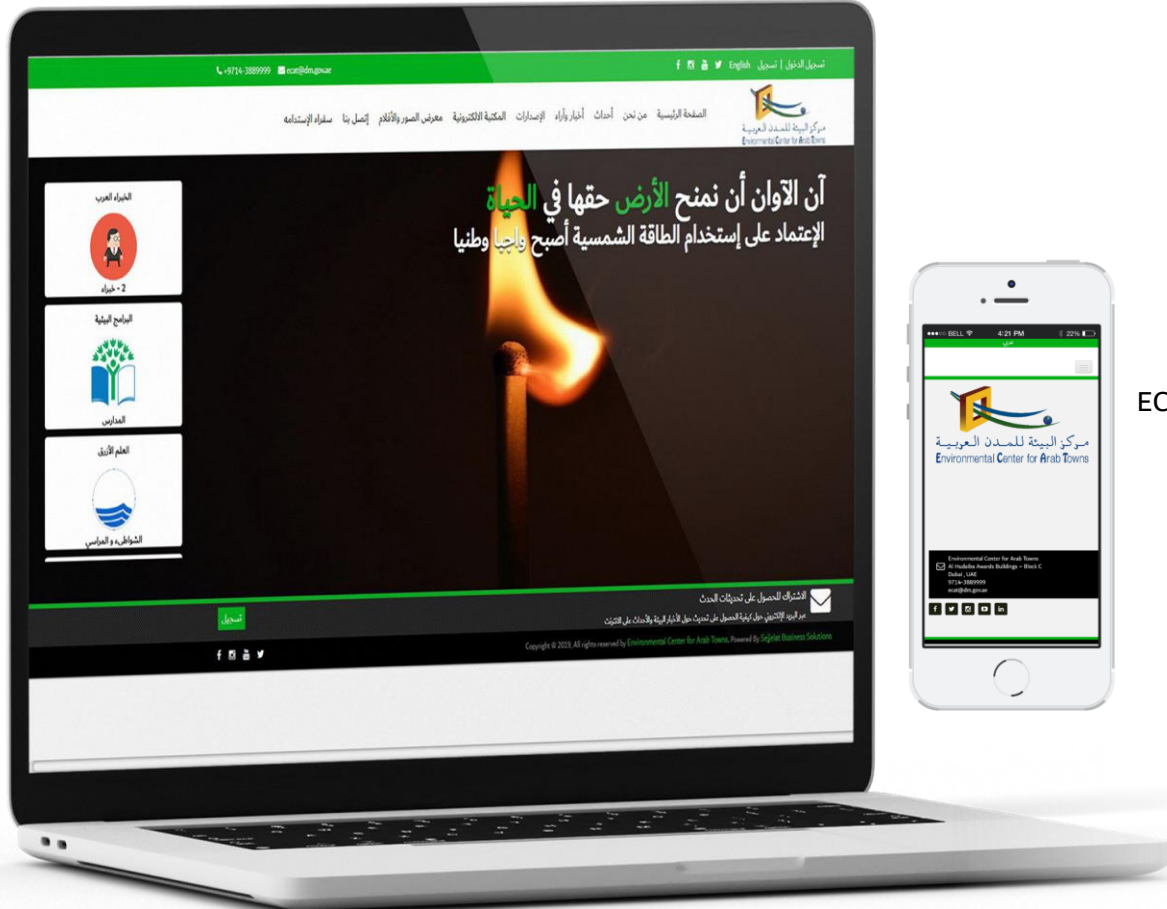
+9714-3889999 ecat@dm.gov.ae

English تسجيل الدخول | تسجيل

مركز البيئة للمدن العربية
Environmental Center for Arab Towns

الصفحة الرئيسية من نحن أحداث أخبار وآراء الإصدارات المكتبة الالكترونية معرض الصور والأفلام إتصل بنا سفراء الإستدامة

آن الآوان أن نمنح الأرض حقها في الحياة
الإعتماد على إستخدام الطاقة الشمسية أصبح واجبا وطنيا

الخبراء العرب
2 - خبراء

البرامج البيئية
المدارس

العلم الأزرق
الشواطىء و المراسي

الاشتراك للحصول على تحديثات الحدث
عبر البريد الإلكتروني حول كيفية الحصول على تحديث حول الأخبار البيئية والأحداث على التحديثات

تسجيل

Copyright © 2019, All rights reserved by Environmental Center for Arab Towns. Powered By Sejelat Business Solutions

BELL 4:21 PM 22%

مركز البيئة للمدن العربية
Environmental Center for Arab Towns

Environmental Center for Arab Towns
Al Hudaiba Awards Buildings – Block C
Dubai , UAE
9714-3889999
ecat@dm.gov.ae

EC